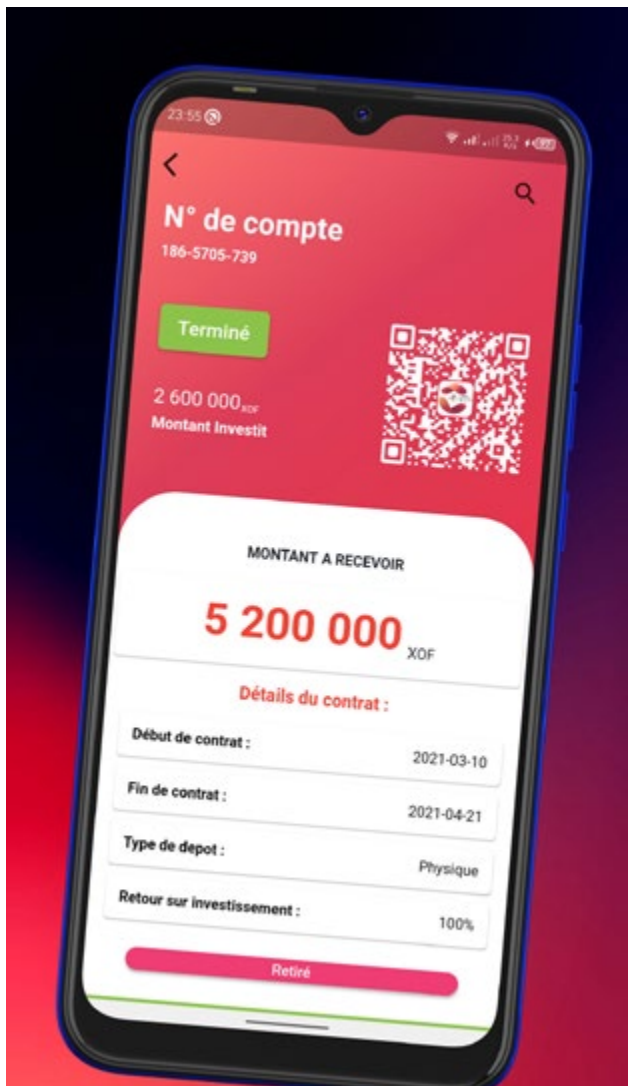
23:55

N° de compte
186-5705-739

Terminé

2 600 000$_{XOF}$
Montant Investit

MONTANT A RECEVOIR

5 200 000 XOF

Détails du contrat :

Début de contrat : 2021-03-10

Fin de contrat : 2021-04-21

Type de depot : Physique

Retour sur investissement : 100%

Retiré